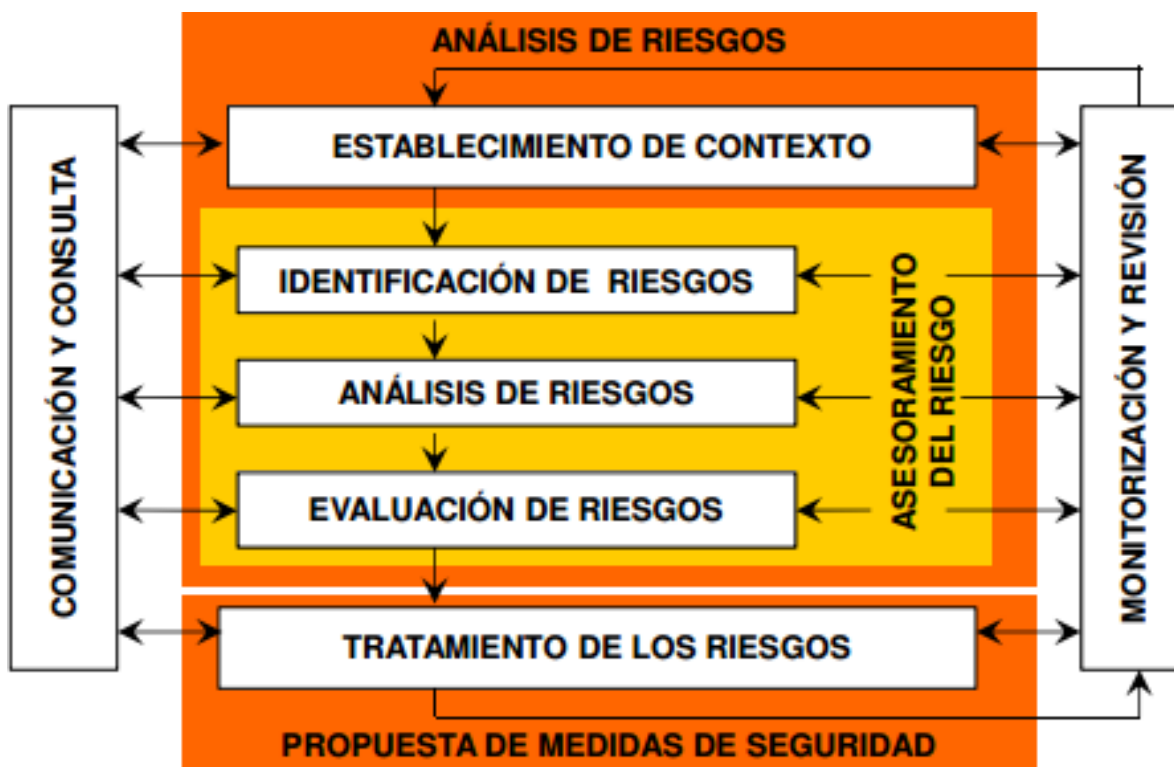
ANÁLISIS DE RIESGOS

COMUNICACIÓN Y CONSULTA

ESTABLECIMIENTO DE CONTEXTO

IDENTIFICACIÓN DE RIESGOS

ANÁLISIS DE RIESGOS

EVALUACIÓN DE RIESGOS

ASESORAMIENTO DEL RIESGO

MONITORIZACIÓN Y REVISIÓN

TRATAMIENTO DE LOS RIESGOS

PROPUESTA DE MEDIDAS DE SEGURIDAD